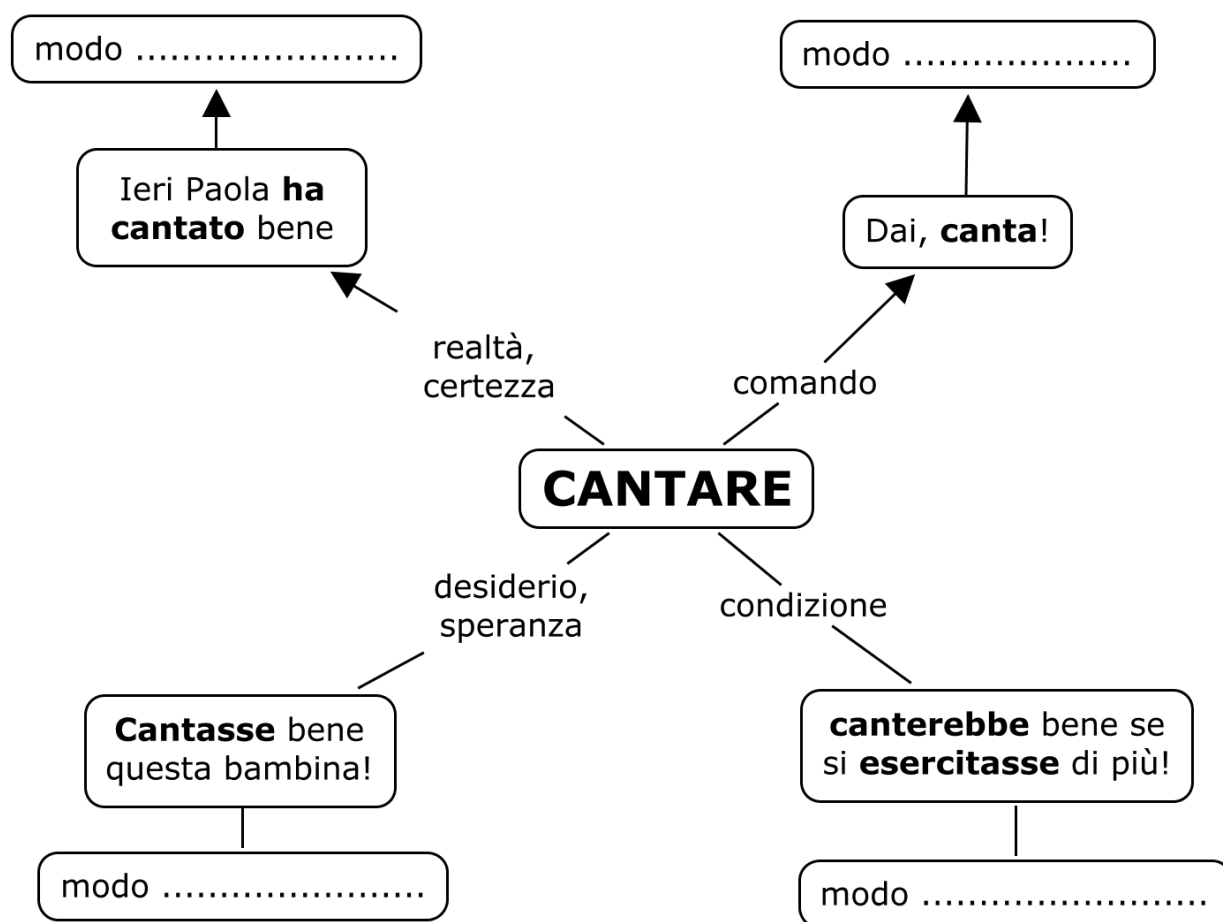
modo ......................

modo ...................

Ieri Paola **ha cantato** bene

Dai, **canta**!

realtà, certezza

comando

**CANTARE**

desiderio, speranza

condizione

**Cantasse** bene questa bambina!

**canterebbe** bene se si **esercitasse** di più!

modo ......................

modo ........................